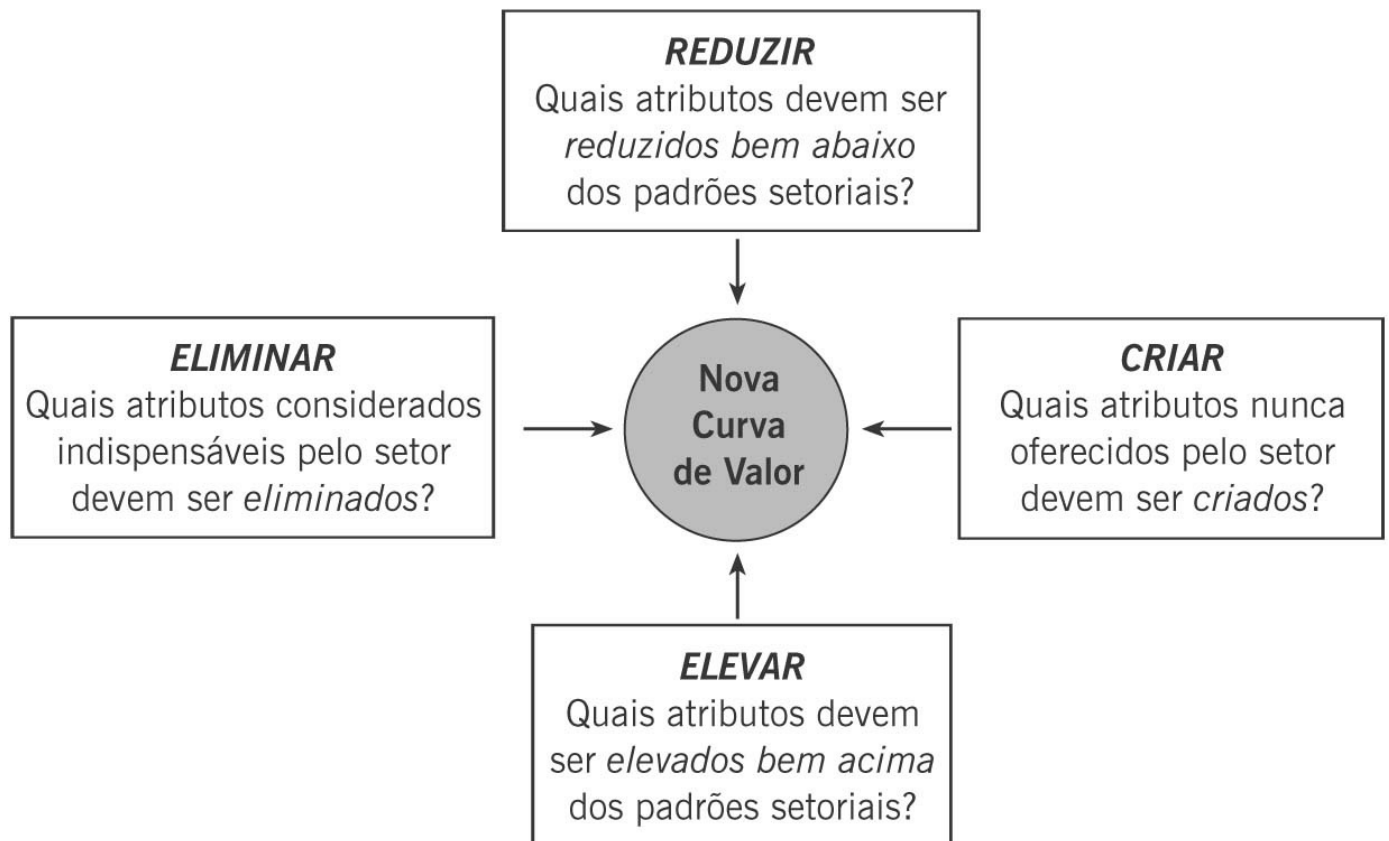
REDUZIR
Quais atributos devem ser reduzidos bem abaixo dos padrões setoriais?

ELIMINAR
Quais atributos considerados indispensáveis pelo setor devem ser eliminados?

Nova Curva de Valor

CRIAR
Quais atributos nunca oferecidos pelo setor devem ser criados?

ELEVAR
Quais atributos devem ser elevados bem acima dos padrões setoriais?